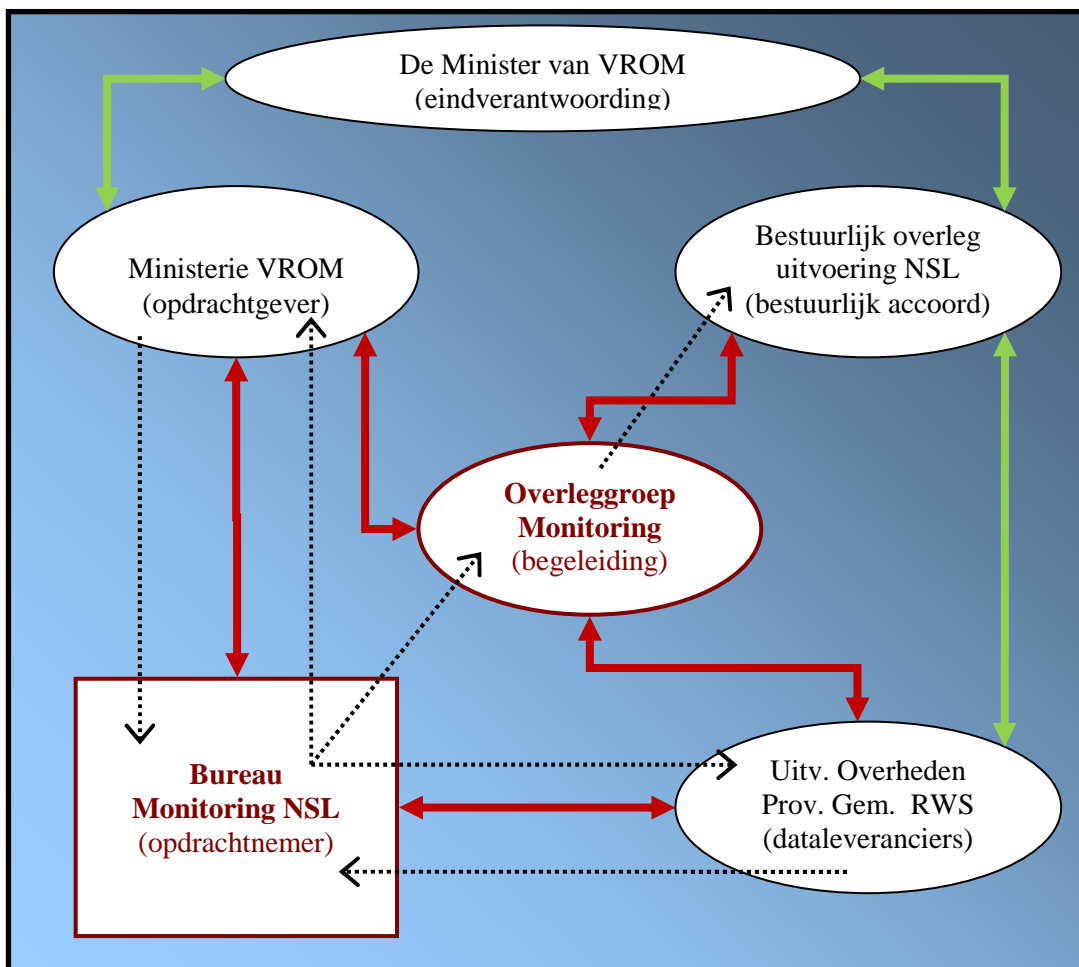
De Minister van VROM
(eindverantwoording)

Ministerie VROM
(opdrachtgever)

Bestuurlijk overleg
uitvoering NSL
(bestuurlijk accoord)

Overleggroep
Monitoring
(begeleiding)

Bureau
Monitoring NSL
(opdrachtnemer)

Uitv. Overheden
Prov. Gem. RWS
(dataleveranciers)